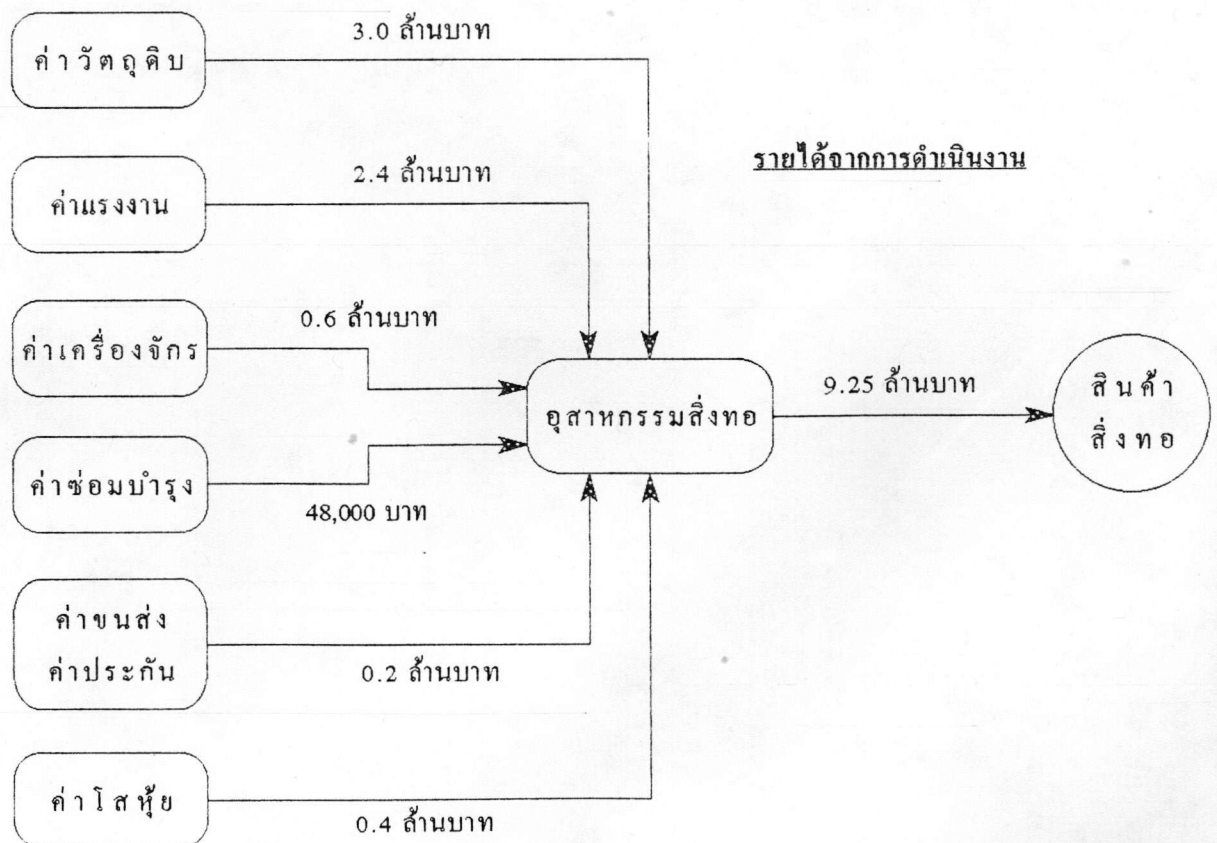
ค่าวัตถุดิบ

3.0 ล้านบาท

รายได้จากการดำเนินงาน

ค่าแรงงาน

2.4 ล้านบาท

ค่าเครื่องจักร

0.6 ล้านบาท

อุสาหกรรมสิ่งทอ

9.25 ล้านบาท

สินค้า สิ่งทอ

ค่าซ่อมบำรุง

48,000 บาท

ค่าขนส่ง ค่าประกัน

0.2 ล้านบาท

ค่าโสหุ้ย

0.4 ล้านบาท